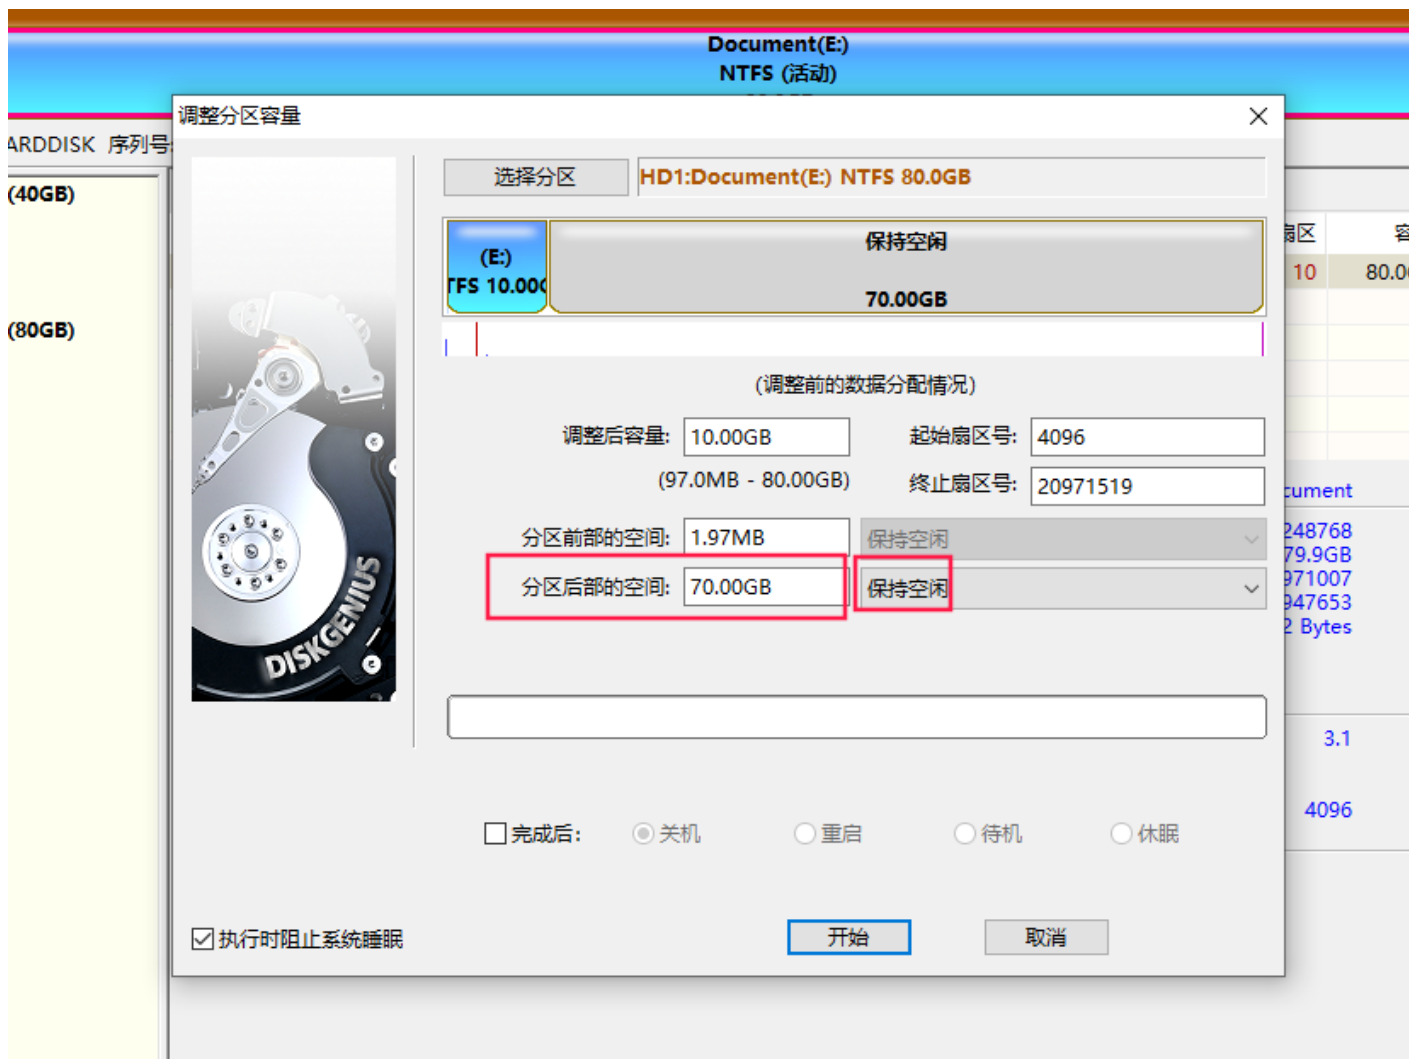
Document(E:)
NTFS (活动)

ARDDISK 序列号

(40GB)

(80GB)

调整分区容量

选择分区 HD1:Document(E:) NTFS 80.0GB

(E:)
TFS 10.00(

保持空闲
70.00GB

(调整前的数据分配情况)

调整后容量: 10.00GB
(97.0MB - 80.00GB)

起始扇区号: 4096
终止扇区号: 20971519

分区前部的空间: 1.97MB 保持空闲
分区后部的空间: 70.00GB 保持空闲

DISKGENIUS

完成后: 关机 重启 待机 休眠

执行时阻止系统睡眠

开始 取消

扇区 容
10 80.0

cument
248768
79.9GB
971007
947653
2 Bytes

3.1

4096